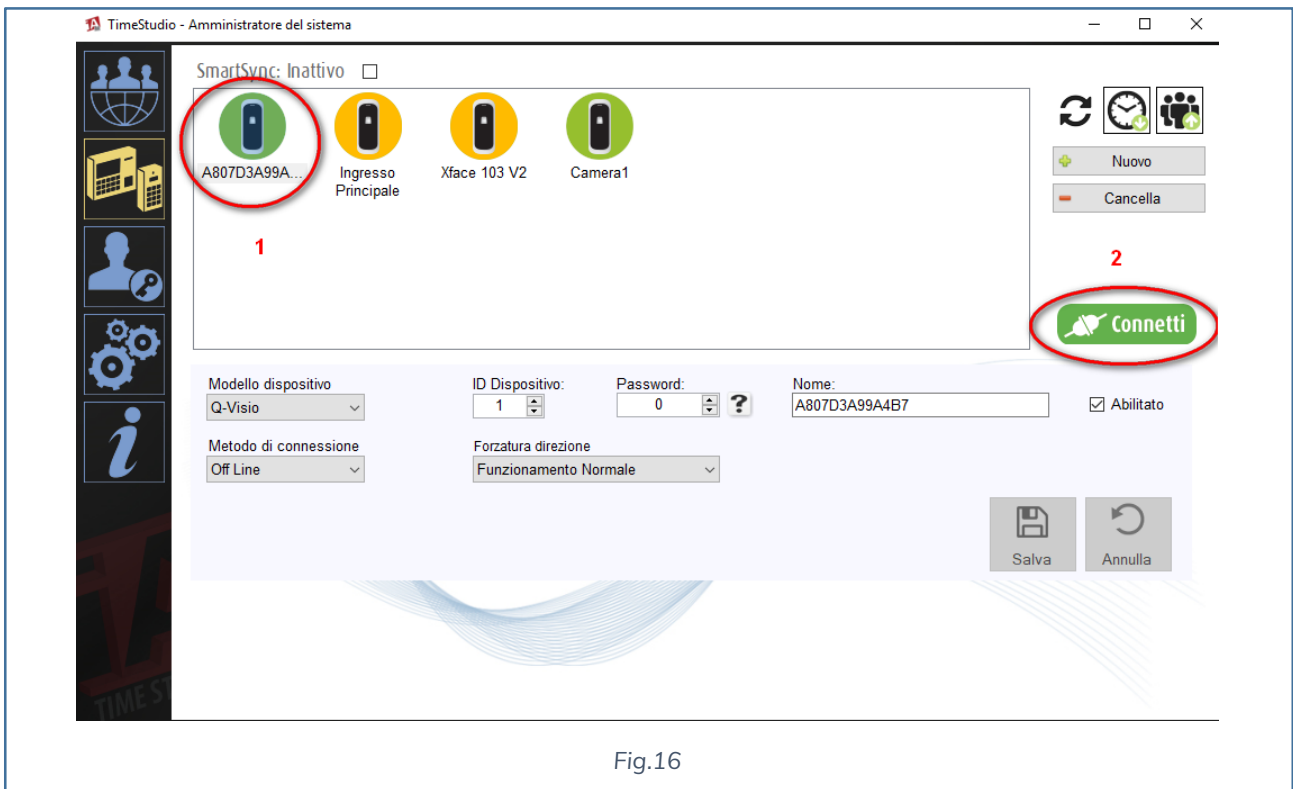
TimeStudio - Amministratore del sistema

SmartSync: Inattivo

A807D3A99A...
Ingresso Principale
Xface 103 V2
Camera1

1

Nuovo
Cancella

2

Connetti

Modello dispositivo
Q-Visio
ID Dispositivo:
1
Password:
0
?
Nome:
A807D3A99A4B7
Abilitato

Metodo di connessione
Off Line
Forzatura direzione
Funzionamento Normale

Salva
Annulla

TIME ST

Fig.16